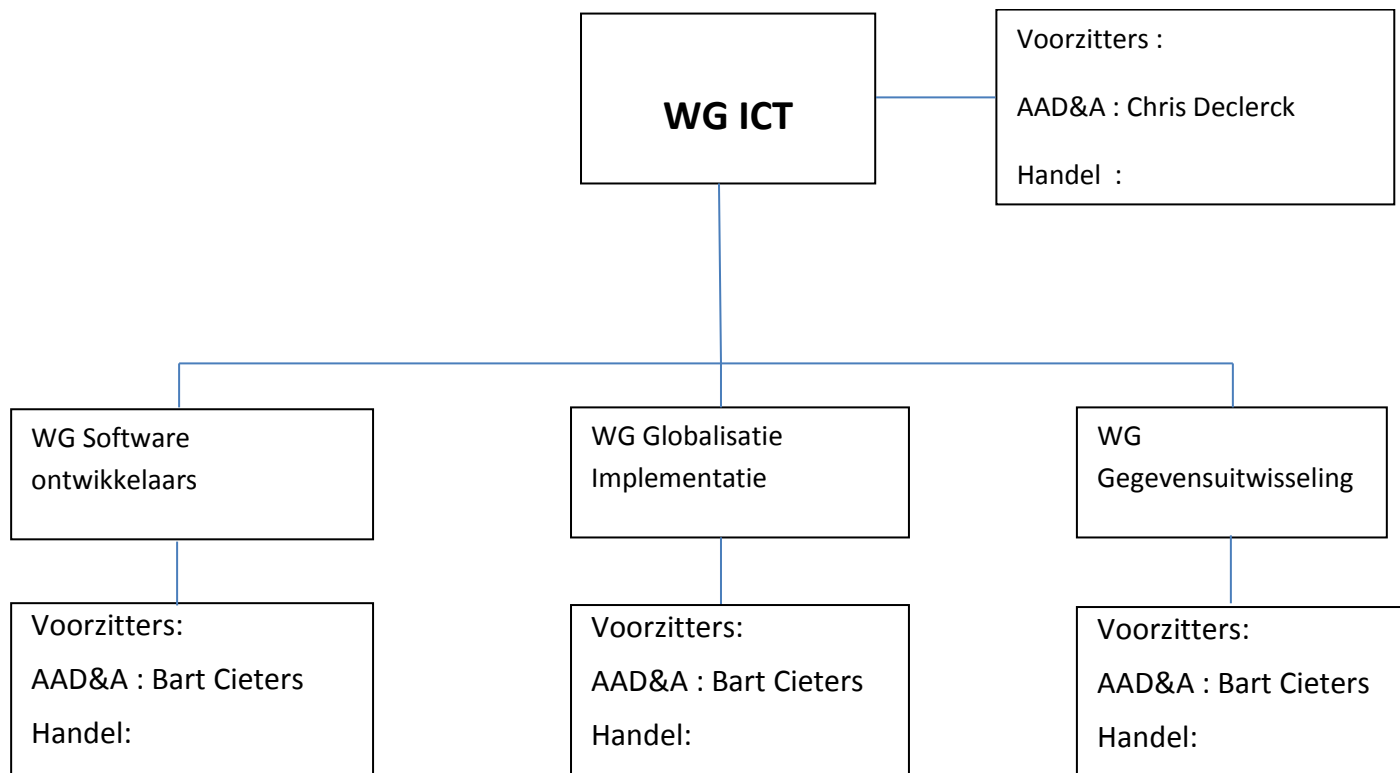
WG ICT

Voorzitters :

AAD&A : Chris Declerck

Handel :

WG Software ontwikkelaars

Voorzitters:

AAD&A : Bart Cieters

Handel:

WG Globalisatie Implementatie

Voorzitters:

AAD&A : Bart Cieters

Handel:

WG Gegevensuitwisseling

Voorzitters:

AAD&A : Bart Cieters

Handel: